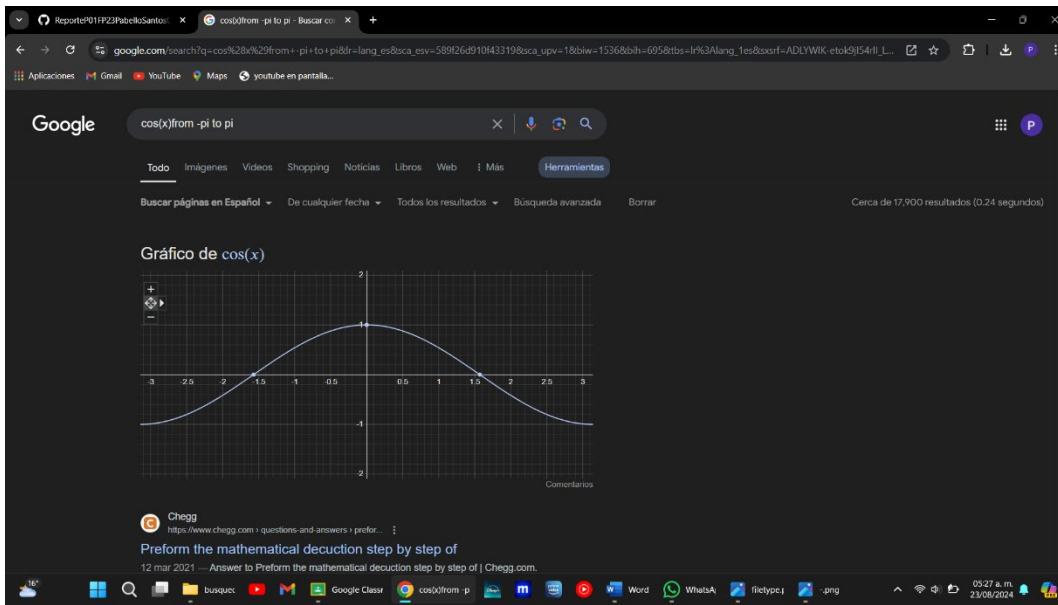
ReporteP01FP23PabelloSantos ×
cos(x)from -pi to pi - Buscar co ×
+

google.com/search?q=cos%28x%29from+-pi+to+pi&lr=lang_es&sca_esv=589f26d910f43319&sca_upv=1&biw=1536&bih=695&tbs=lr%3Alang_1es&sxsrf=ADLYWIK-etok9jl54rll_L...

Aplicaciones Gmail YouTube Maps youtube en pantalla...

Google

cos(x)from -pi to pi

Todo Imágenes Videos Shopping Noticias Libros Web ⋮ Más Herramientas

Buscar páginas en Español ▾ De cualquier fecha ▾ Todos los resultados ▾ Búsqueda avanzada Borrar

Cerca de 17,900 resultados (0.24 segundos)

Gráfico de $\cos(x)$

+
−

2
1
-1
-2
-3 -2.5 -2 -1.5 -1 -0.5 0.5 1 1.5 2 2.5 3

Comentarios

Chegg
https://www.chegg.com › questions-and-answers › prefor... ⋮

Preform the mathematical decuction step by step of

12 mar 2021 — Answer to Preform the mathematical decuction step by step of | Chegg.com.

16°
busquec
Google Classr
cos(x)from -p
Word
WhatsA
filetype.
-.png
05:27 a. m.
23/08/2024